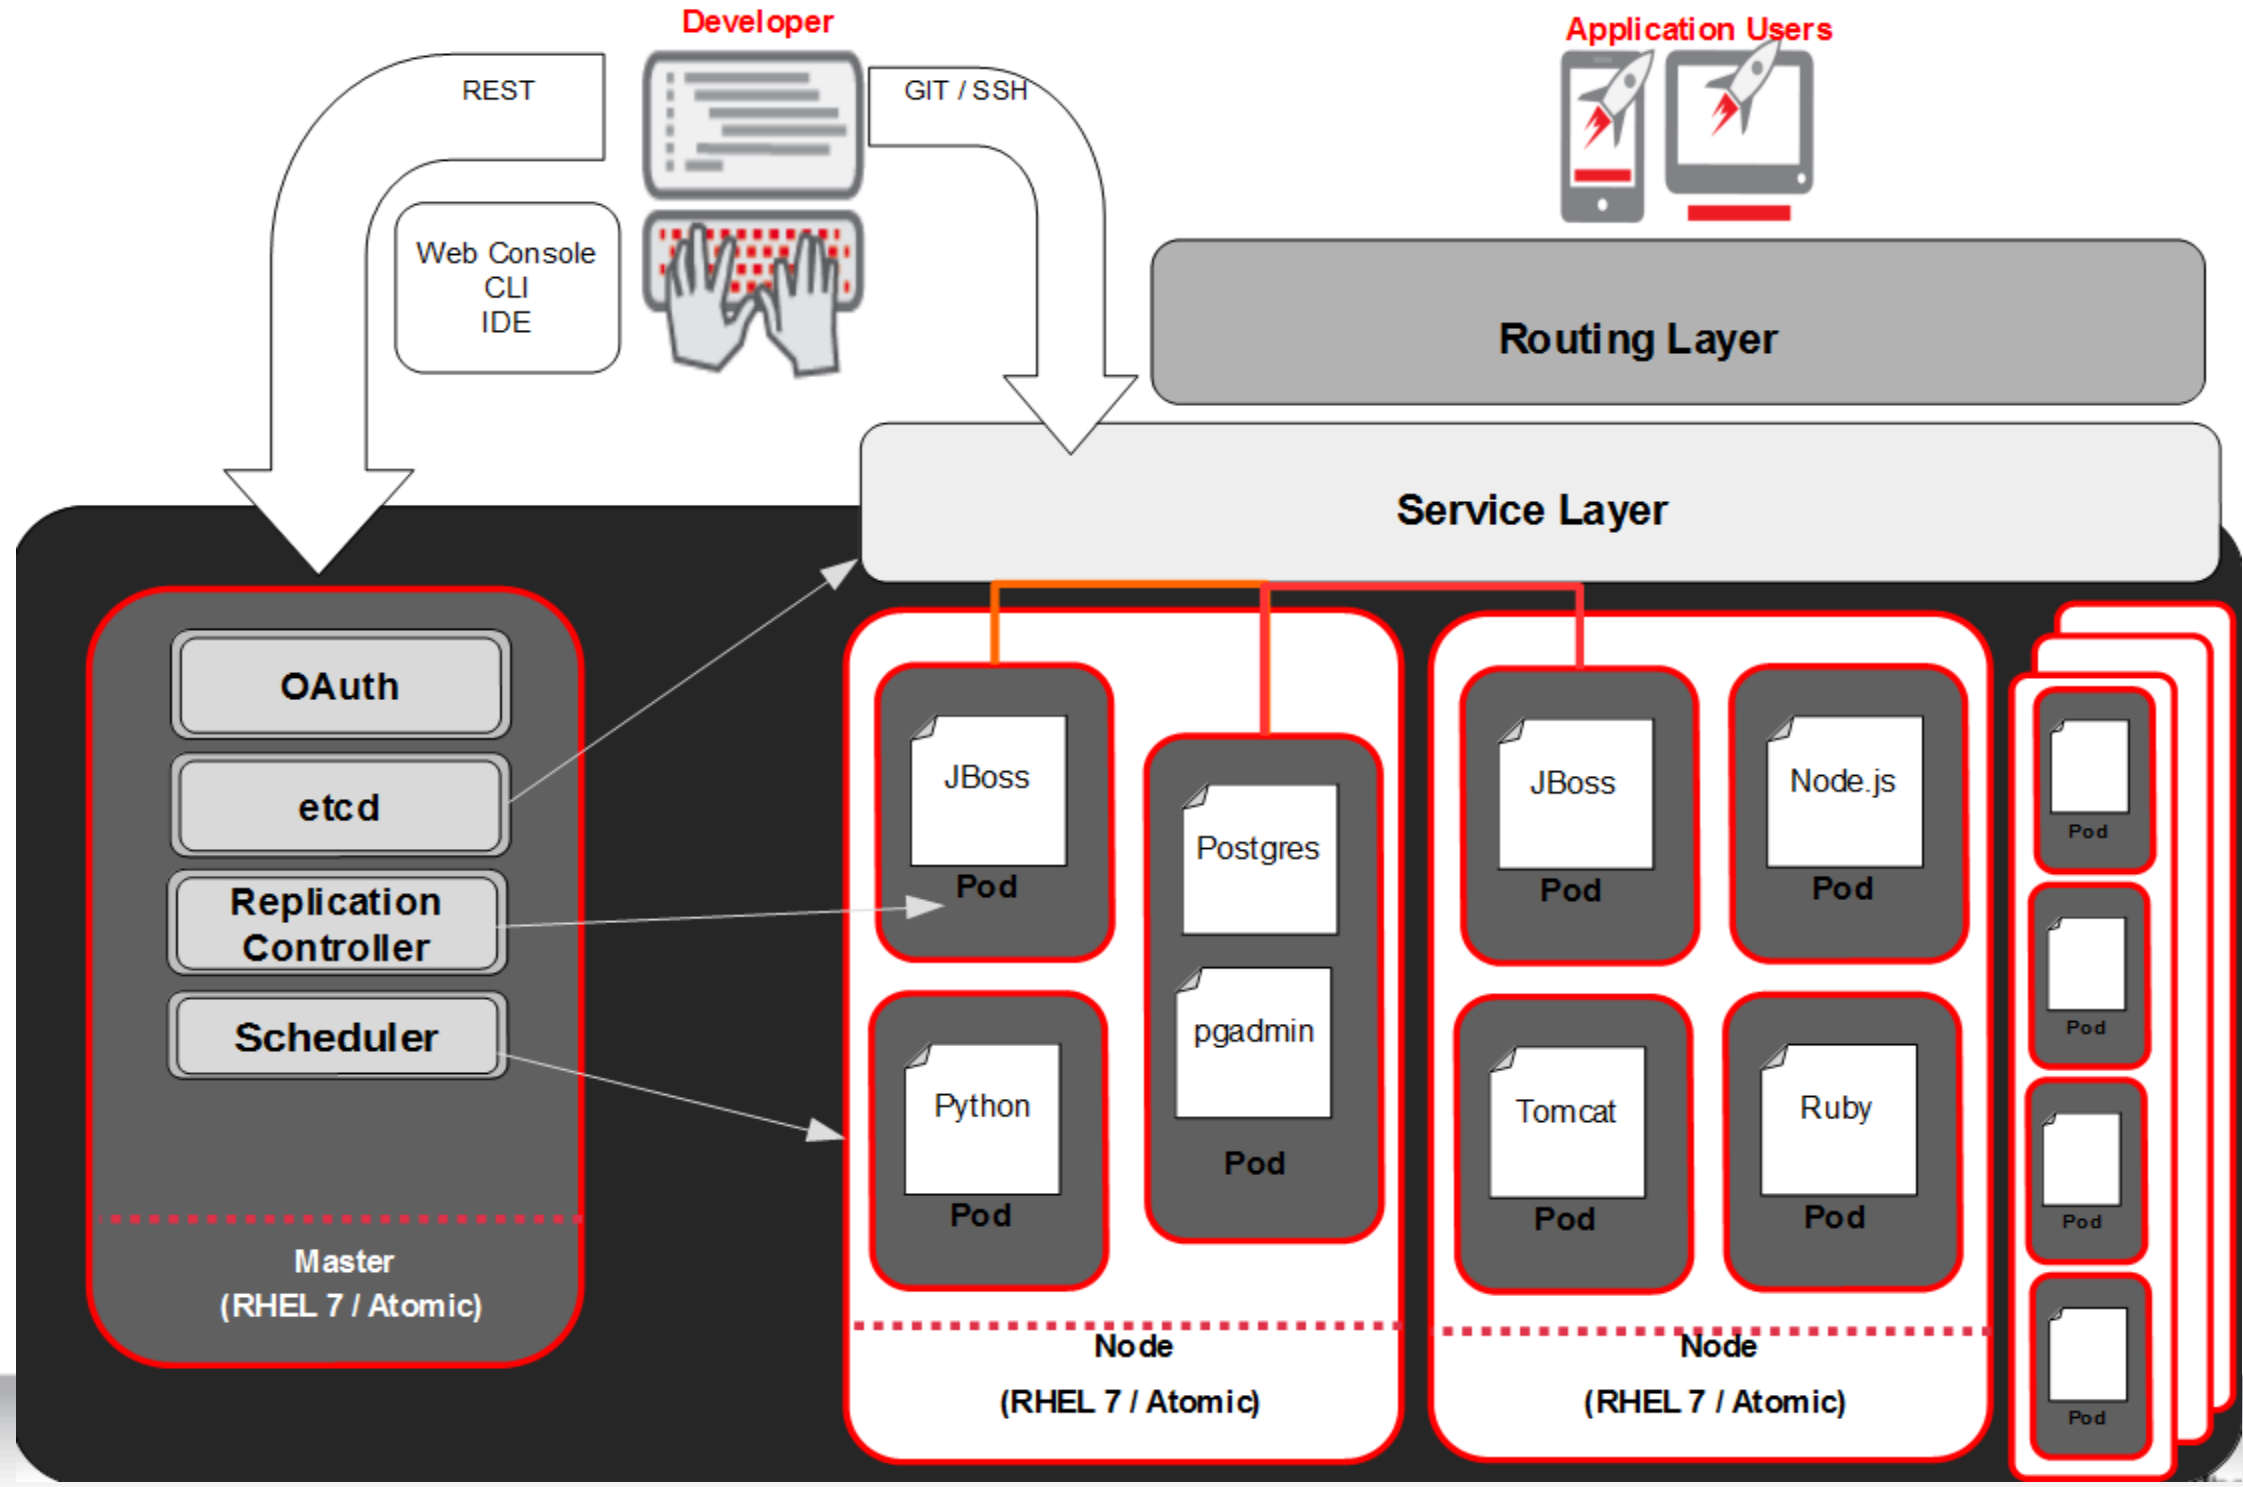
Developer

REST

GIT / SSH

Web Console
CLI
IDE

Application Users

Routing Layer

Service Layer

OAuth

etcd

Replication Controller

Scheduler

Master
(RHEL 7 / Atomic)

JBoss
Pod

Postgres

pgadmin
Pod

Python
Pod

Node
(RHEL 7 / Atomic)

JBoss
Pod

Node.js
Pod

Tomcat
Pod

Ruby
Pod

Node
(RHEL 7 / Atomic)

Pod

Pod

Pod

Pod